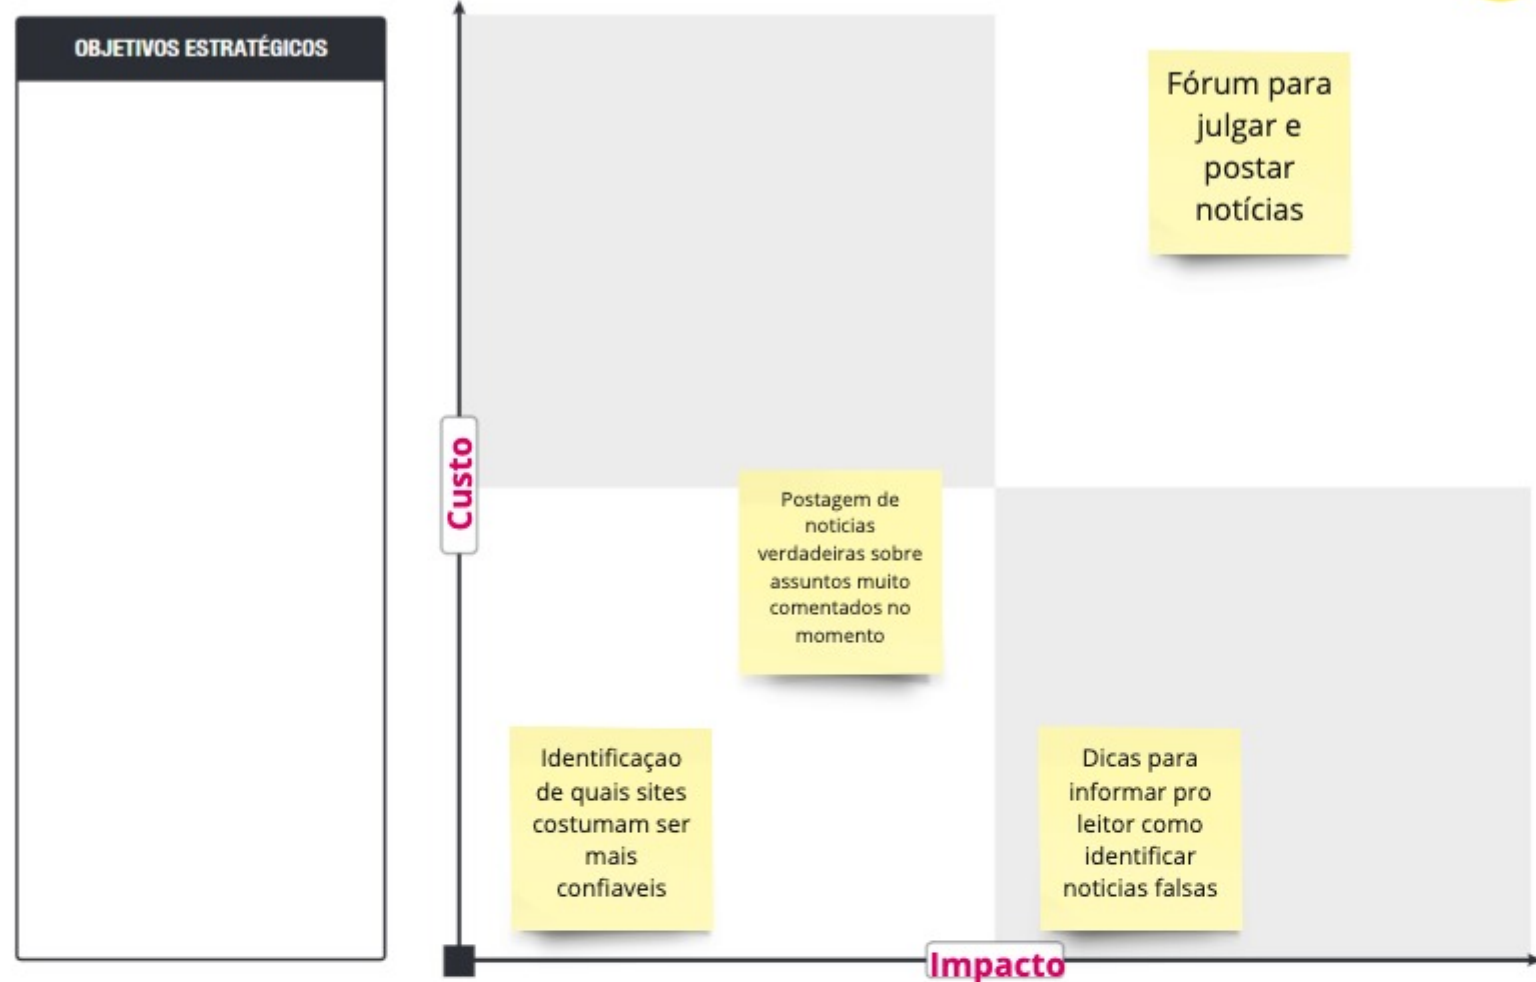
OBJETIVOS ESTRATÉGICOS

Custo

Fórum para julgar e postar notícias

Postagem de noticias verdadeiras sobre assuntos muito comentados no momento

Identificaçao de quais sites costumam ser mais confiaveis

Dicas para informar pro leitor como identificar noticias falsas

Impacto